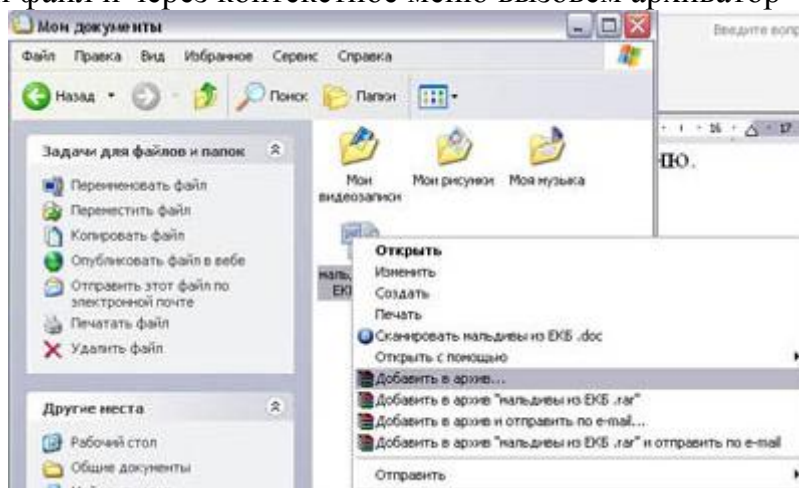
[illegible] файл и через контекстное меню вызовем архиватор

Мои документы

Файл Правка Вид Избранное Сервис Справка

Назад Поиск Папки

Введите вопр

16 17

ню.

Задачи для файлов и папок

Переименовать файл
Переместить файл
Копировать файл
Опубликовать файл в вебе
Отправить этот файл по электронной почте
Печатать файл
Удалить файл

Другие места

Рабочий стол
Общие документы

Мои видеозаписи

Мои рисунки

Моя музыка

мальд ЕК

Открыть
Изменить
Создать
Печать
Сканировать мальдивы из ЕКБ .doc
Открыть с помощью
Добавить в архив...
Добавить в архив "мальдивы из ЕКБ .rar"
Добавить в архив и отправить по e-mail...
Добавить в архив "мальдивы из ЕКБ .rar" и отправить по e-mail
Отправить